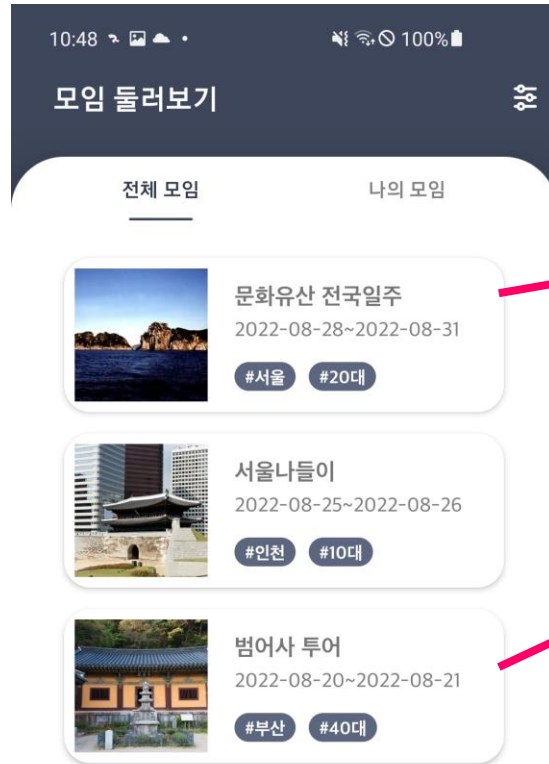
10:48

100%

모임 둘러보기

전체 모임

나의 모임

문화유산 전국일주

2022-08-28~2022-08-31

#서울 #20대

서울나들이

2022-08-25~2022-08-26

#인천 #10대

범어사 투어

2022-08-20~2022-08-21

#부산 #40대